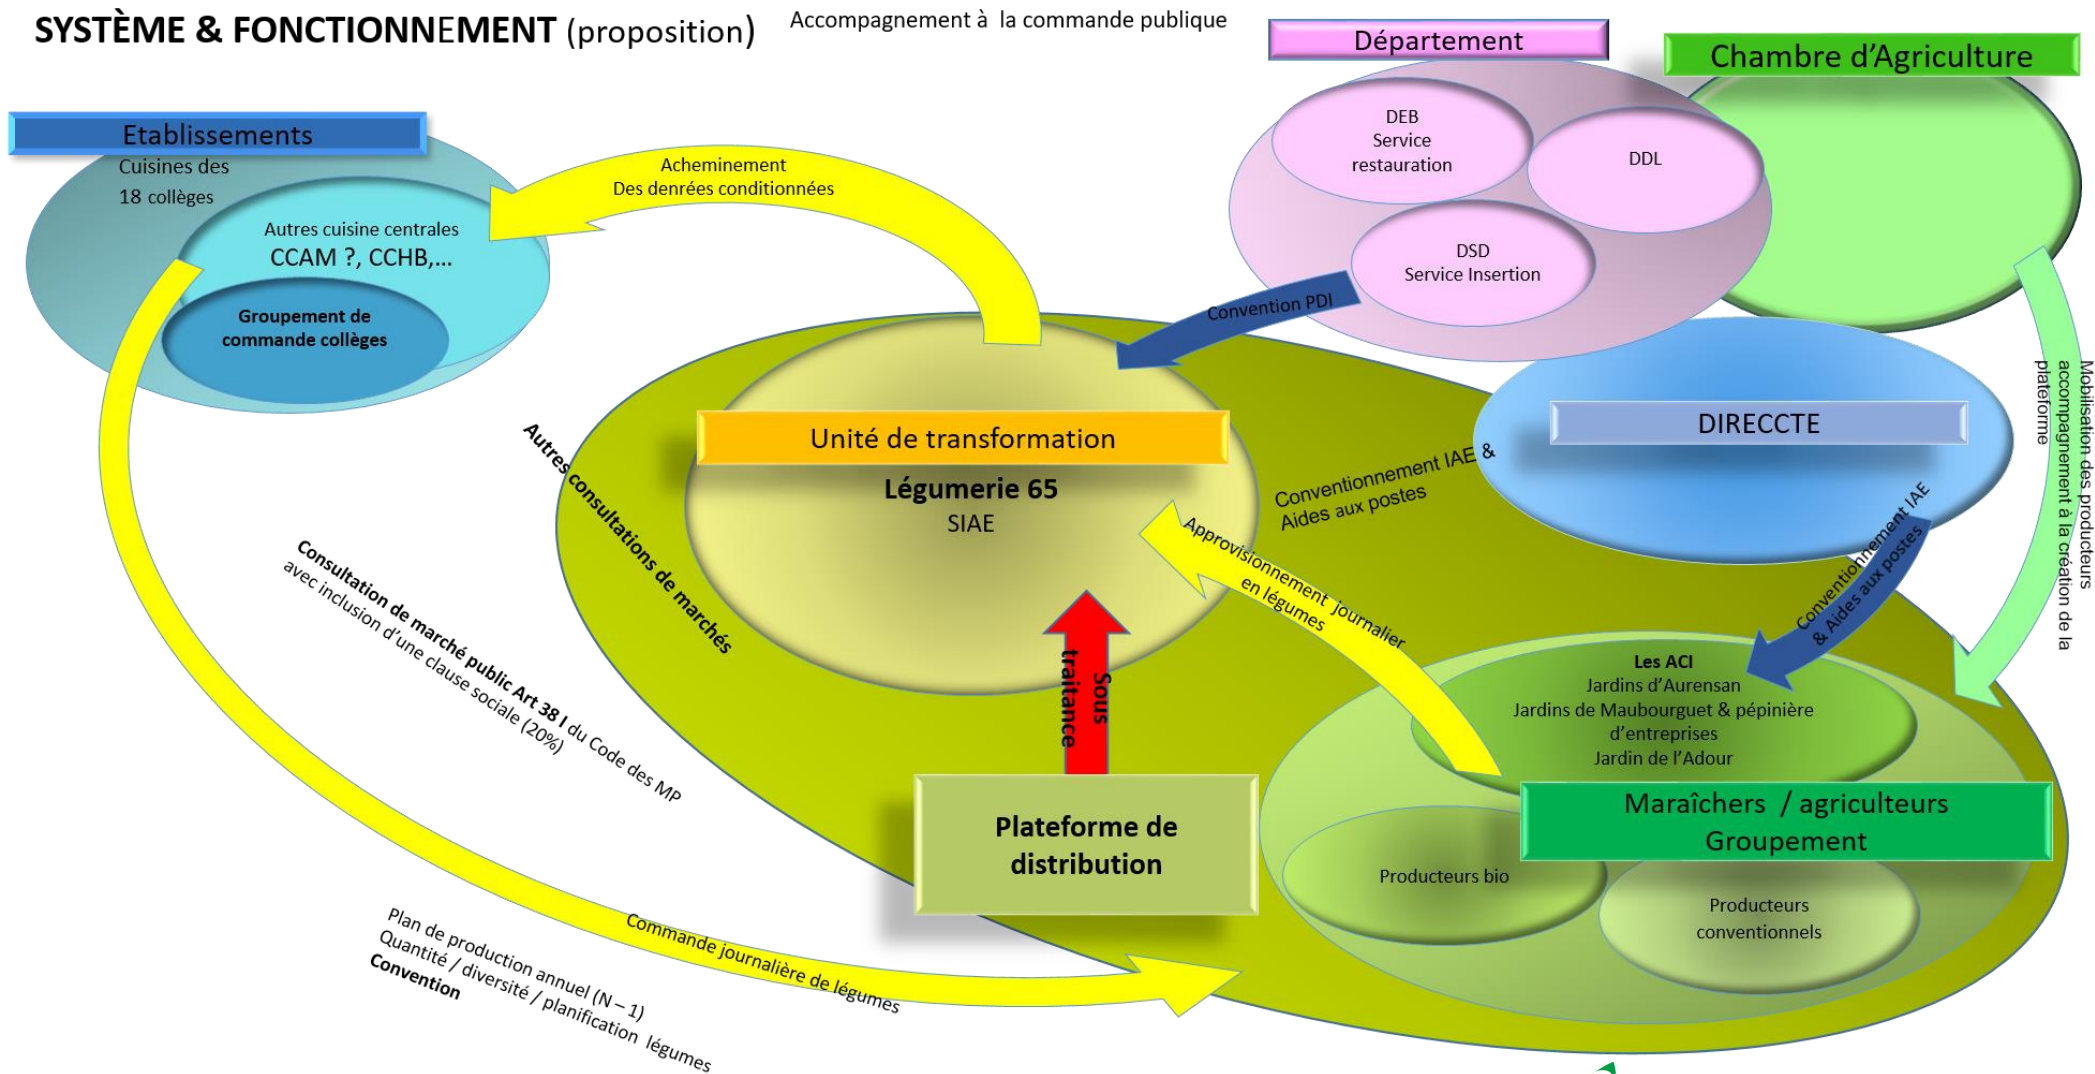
SYSTÈME & FONCTIONNEMENT (proposition)

Accompagnement à la commande publique

Département

Chambre d'Agriculture

DEB
Service
restauration

DDL

DSD
Service Insertion

Etablissements

Cuisines des
18 collèges

Autres cuisine centrales
CCAM ?, CCHB,...

Groupement de
commande collèges

Acheminement
Des denrées conditionnées

Convention PDI

DIRECCTE

Mobilisation des producteurs
accompagnement à la création de la
plateforme

Unité de transformation

Légumerie 65
SIAE

Autres consultations de marchés

Conventionnement IAE &
Aides aux postes

Approvisionnement Journalier
en légumes

Conventionnement IAE
& Aides aux postes

Consultation de marché public Art 38 I du Code des MP
avec inclusion d'une clause sociale (20%)

Sous
traitance

Les ACI
Jardins d'Aurensan
Jardins de Maubourguet & pépinière
d'entreprises
Jardin de l'Adour

Maraîchers / agriculteurs
Groupement

Plateforme de
distribution

Producteurs bio

Producteurs
conventionnels

Commande journalière de légumes

Plan de production annuel (N – 1)
Quantité / diversité / planification légumes
Convention